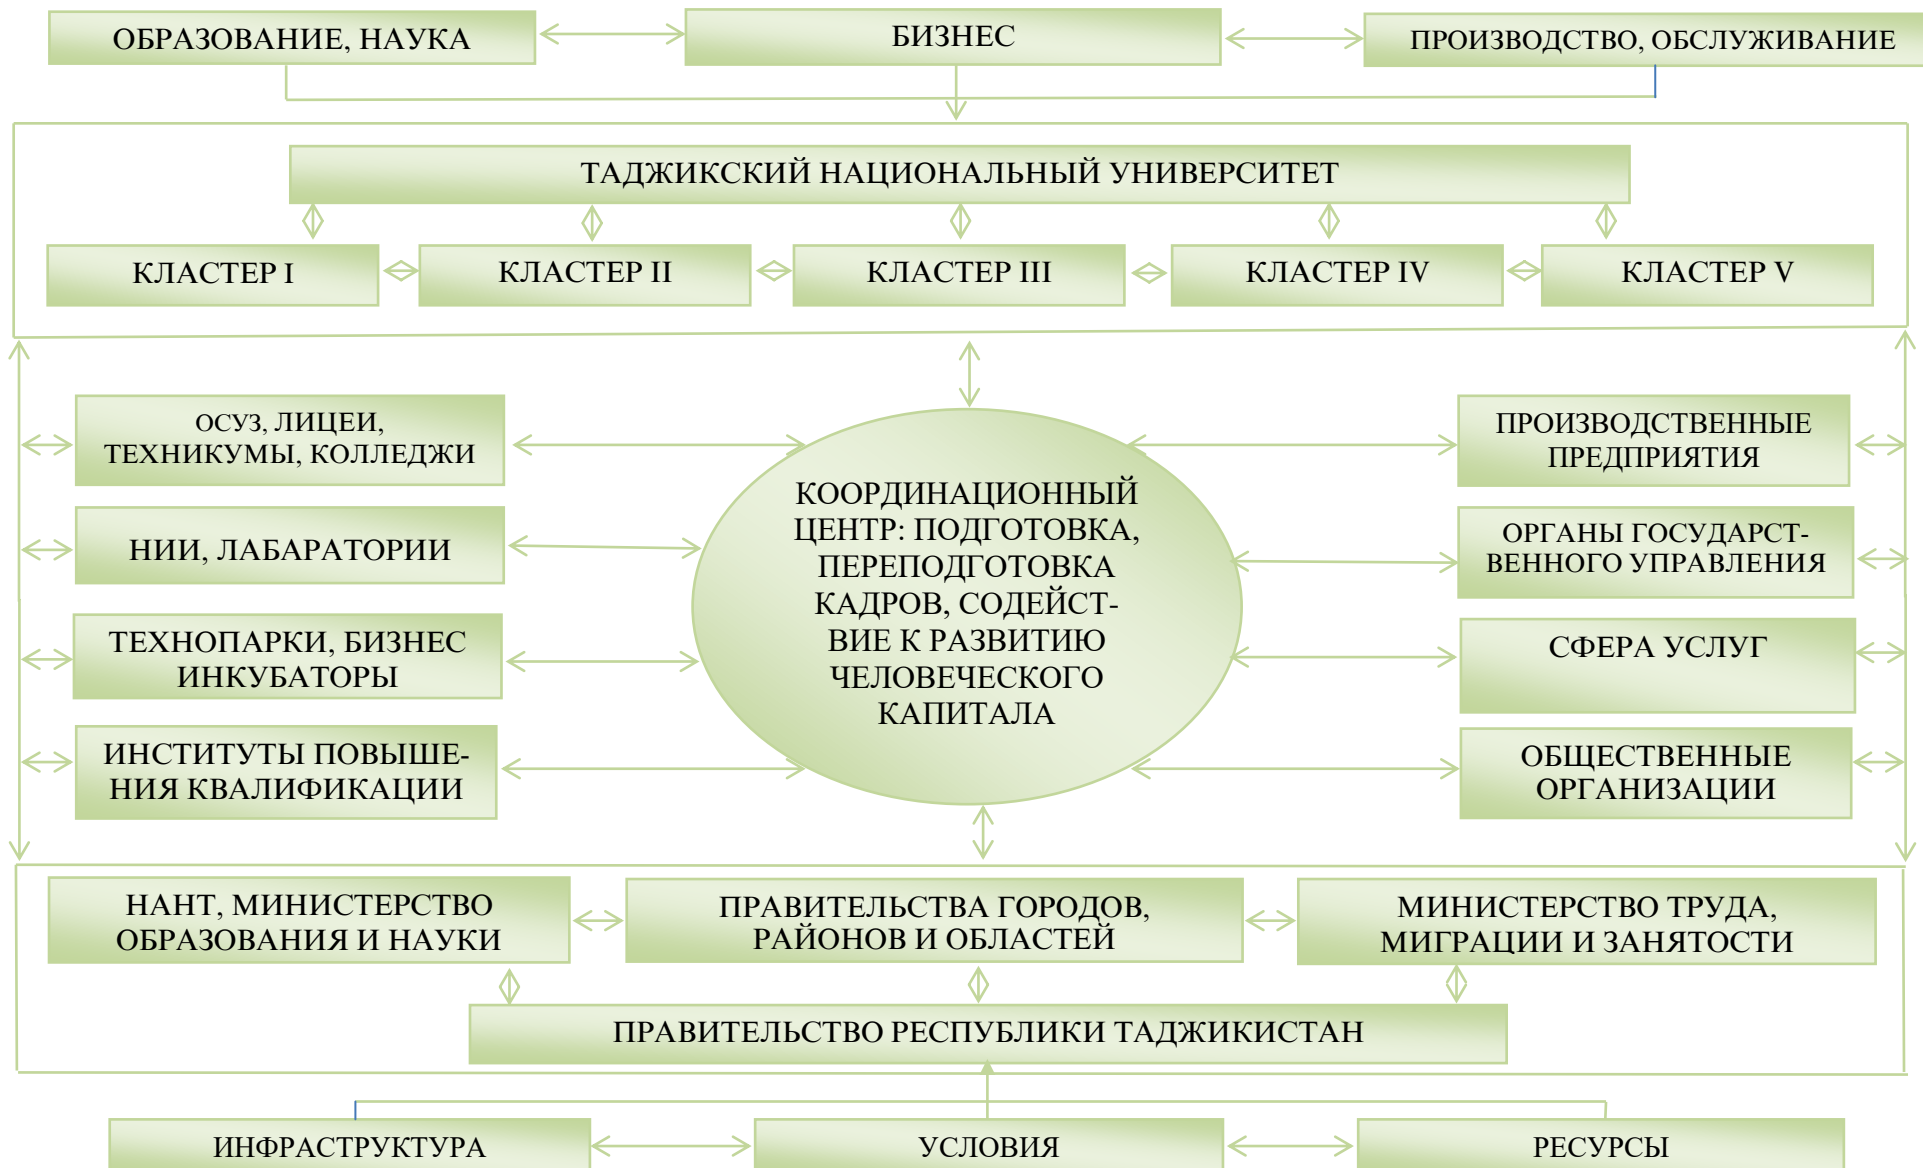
ОБРАЗОВАНИЕ, НАУКА

БИЗНЕС

ПРОИЗВОДСТВО, ОБСЛУЖИВАНИЕ

ТАДЖИКСКИЙ НАЦИОНАЛЬНЫЙ УНИВЕРСИТЕТ

КЛАСТЕР I

КЛАСТЕР II

КЛАСТЕР III

КЛАСТЕР IV

КЛАСТЕР V

ОСУЗ, ЛИЦЕИ, ТЕХНИКУМЫ, КОЛЛЕДЖИ

НИИ, ЛАБАРАТОРИИ

ТЕХНОПАРКИ, БИЗНЕС ИНКУБАТОРЫ

ИНСТИТУТЫ ПОВЫШЕНИЯ КВАЛИФИКАЦИИ

КООРДИНАЦИОННЫЙ ЦЕНТР: ПОДГОТОВКА, ПЕРЕПОДГОТОВКА КАДРОВ, СОДЕЙСТВИЕ К РАЗВИТИЮ ЧЕЛОВЕЧЕСКОГО КАПИТАЛА

ПРОИЗВОДСТВЕННЫЕ ПРЕДПРИЯТИЯ

ОРГАНЫ ГОСУДАРСТВЕННОГО УПРАВЛЕНИЯ

СФЕРА УСЛУГ

ОБЩЕСТВЕННЫЕ ОРГАНИЗАЦИИ

НАНТ, МИНИСТЕРСТВО ОБРАЗОВАНИЯ И НАУКИ

ПРАВИТЕЛЬСТВА ГОРОДОВ, РАЙОНОВ И ОБЛАСТЕЙ

МИНИСТЕРСТВО ТРУДА, МИГРАЦИИ И ЗАНЯТОСТИ

ПРАВИТЕЛЬСТВО РЕСПУБЛИКИ ТАДЖИКИСТАН

ИНФРАСТРУКТУРА

УСЛОВИЯ

РЕСУРСЫ